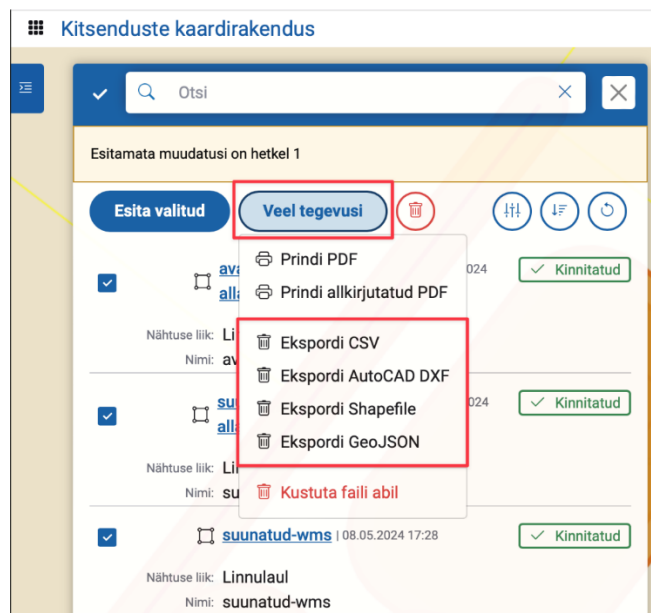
Kitsenduste kaardirakendus

Otsi

Esitamata muudatusi on hetkel 1

Esita valitud

Veel tegevusi

Prindi PDF

Prindi allkirjutatud PDF

Ekspordi CSV

Ekspordi AutoCAD DXF

Ekspordi Shapefile

Ekspordi GeoJSON

Kustuta faili abil

ava
alla

024

Kinnitatud

Nähtuse liik: Li
Nimi: av

su
alla

024

Kinnitatud

Nähtuse liik: Li
Nimi: su

suunatud-wms | 08.05.2024 17:28

Kinnitatud

Nähtuse liik: Linnulaul
Nimi: suunatud-wms